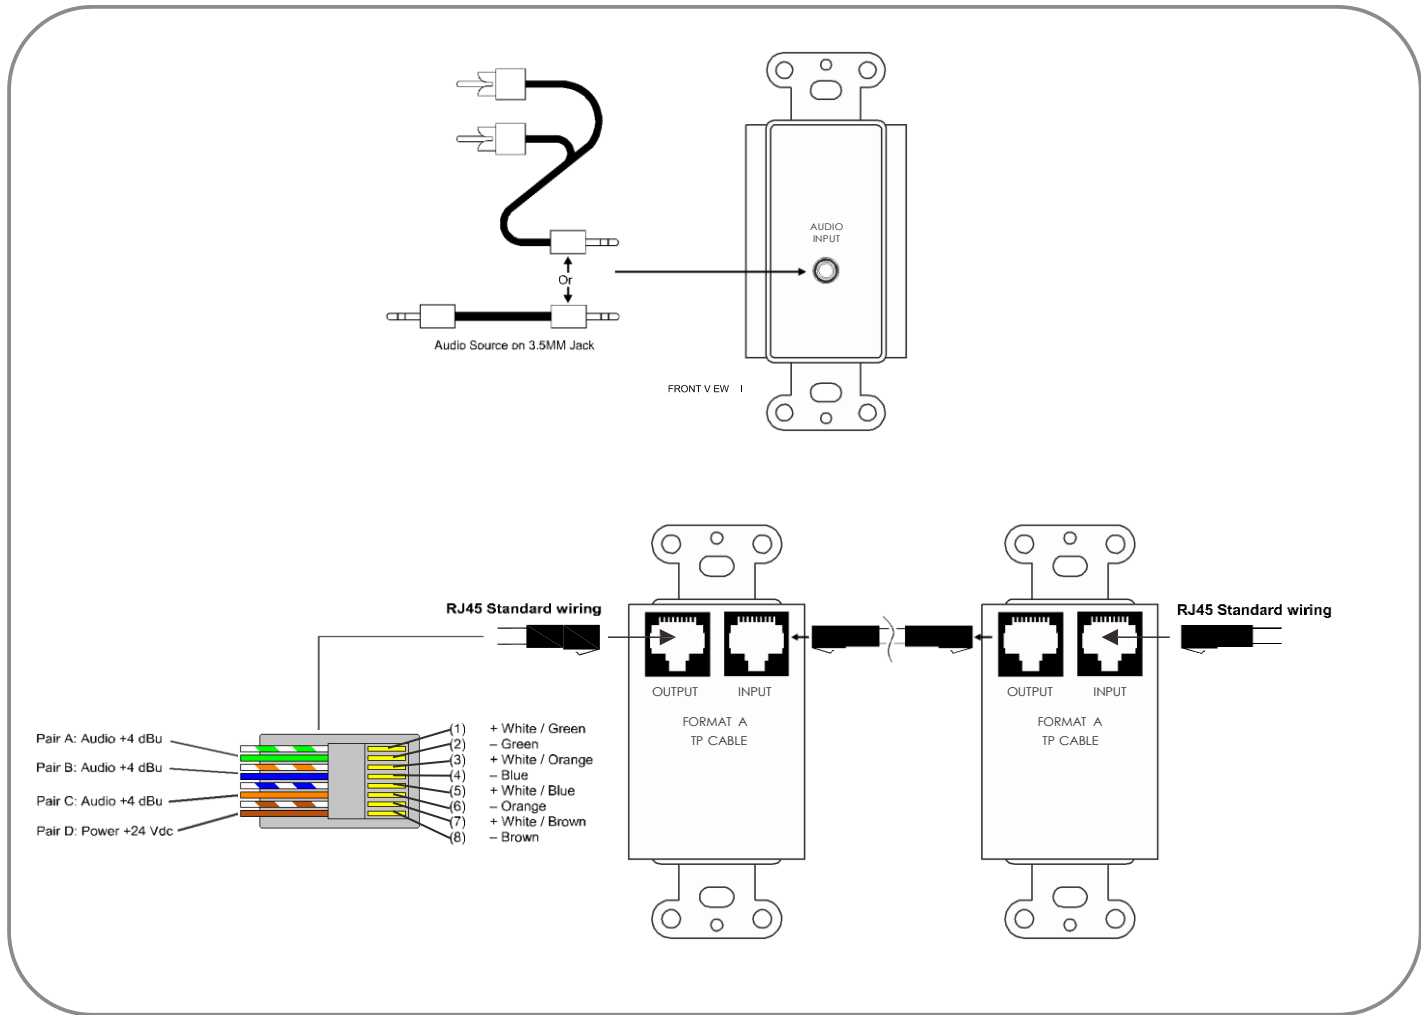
AUDIO INPUT

Or

Audio Source on 3.5MM Jack

FRONT V EW I

RJ45 Standard wiring

RJ45 Standard wiring

OUTPUT INPUT

FORMAT A TP CABLE

OUTPUT INPUT

FORMAT A TP CABLE

Pair A: Audio +4 dBu
Pair B: Audio +4 dBu
Pair C: Audio +4 dBu
Pair D: Power +24 Vdc

(1) + White / Green
(2) – Green
(3) + White / Orange
(4) – Blue
(5) + White / Blue
(6) – Orange
(7) + White / Brown
(8) – Brown